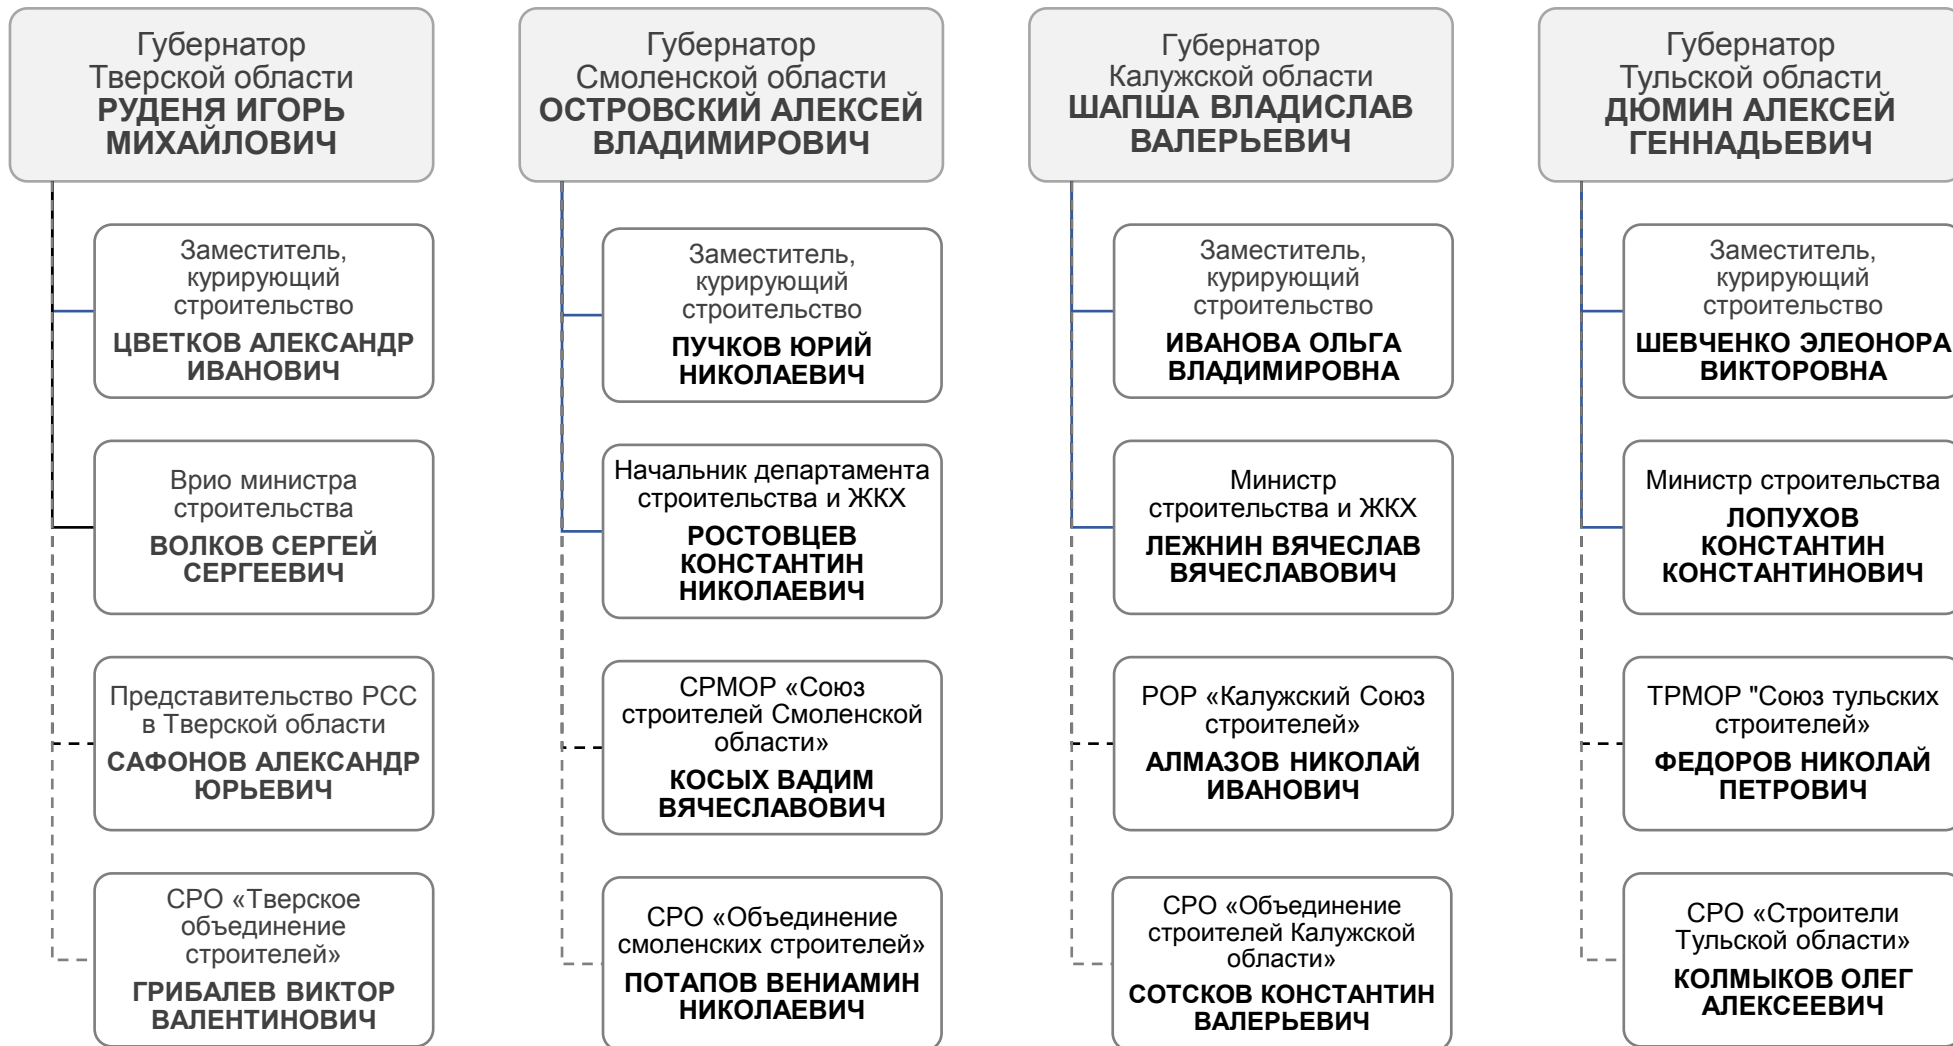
Губернатор Тверской области
**РУДЕНЯ ИГОРЬ МИХАЙЛОВИЧ**

Заместитель, курирующий строительство
**ЦВЕТКОВ АЛЕКСАНДР ИВАНОВИЧ**

Врио министра строительства
**ВОЛКОВ СЕРГЕЙ СЕРГЕЕВИЧ**

Представительство РСС в Тверской области
**САФОНОВ АЛЕКСАНДР ЮРЬЕВИЧ**

СРО «Тверское объединение строителей»
**ГРИБАЛЕВ ВИКТОР ВАЛЕНТИНОВИЧ**

Губернатор Смоленской области
**ОСТРОВСКИЙ АЛЕКСЕЙ ВЛАДИМИРОВИЧ**

Заместитель, курирующий строительство
**ПУЧКОВ ЮРИЙ НИКОЛАЕВИЧ**

Начальник департамента строительства и ЖКХ
**РОСТОВЦЕВ КОНСТАНТИН НИКОЛАЕВИЧ**

СРМОР «Союз строителей Смоленской области»
**КОСЫХ ВАДИМ ВЯЧЕСЛАВОВИЧ**

СРО «Объединение смоленских строителей»
**ПОТАПОВ ВЕНИАМИН НИКОЛАЕВИЧ**

Губернатор Калужской области
**ШАПША ВЛАДИСЛАВ ВАЛЕРЬЕВИЧ**

Заместитель, курирующий строительство
**ИВАНОВА ОЛЬГА ВЛАДИМИРОВНА**

Министр строительства и ЖКХ
**ЛЕЖНИН ВЯЧЕСЛАВ ВЯЧЕСЛАВОВИЧ**

РОР «Калужский Союз строителей»
**АЛМАЗОВ НИКОЛАЙ ИВАНОВИЧ**

СРО «Объединение строителей Калужской области»
**СОТСКОВ КОНСТАНТИН ВАЛЕРЬЕВИЧ**

Губернатор Тульской области
**ДЮМИН АЛЕКСЕЙ ГЕННАДЬЕВИЧ**

Заместитель, курирующий строительство
**ШЕВЧЕНКО ЭЛЕОНОРА ВИКТОРОВНА**

Министр строительства
**ЛОПУХОВ КОНСТАНТИН КОНСТАНТИНОВИЧ**

ТРМОР "Союз тульских строителей»
**ФЕДОРОВ НИКОЛАЙ ПЕТРОВИЧ**

СРО «Строители Тульской области»
**КОЛМЫКОВ ОЛЕГ АЛЕКСЕЕВИЧ**